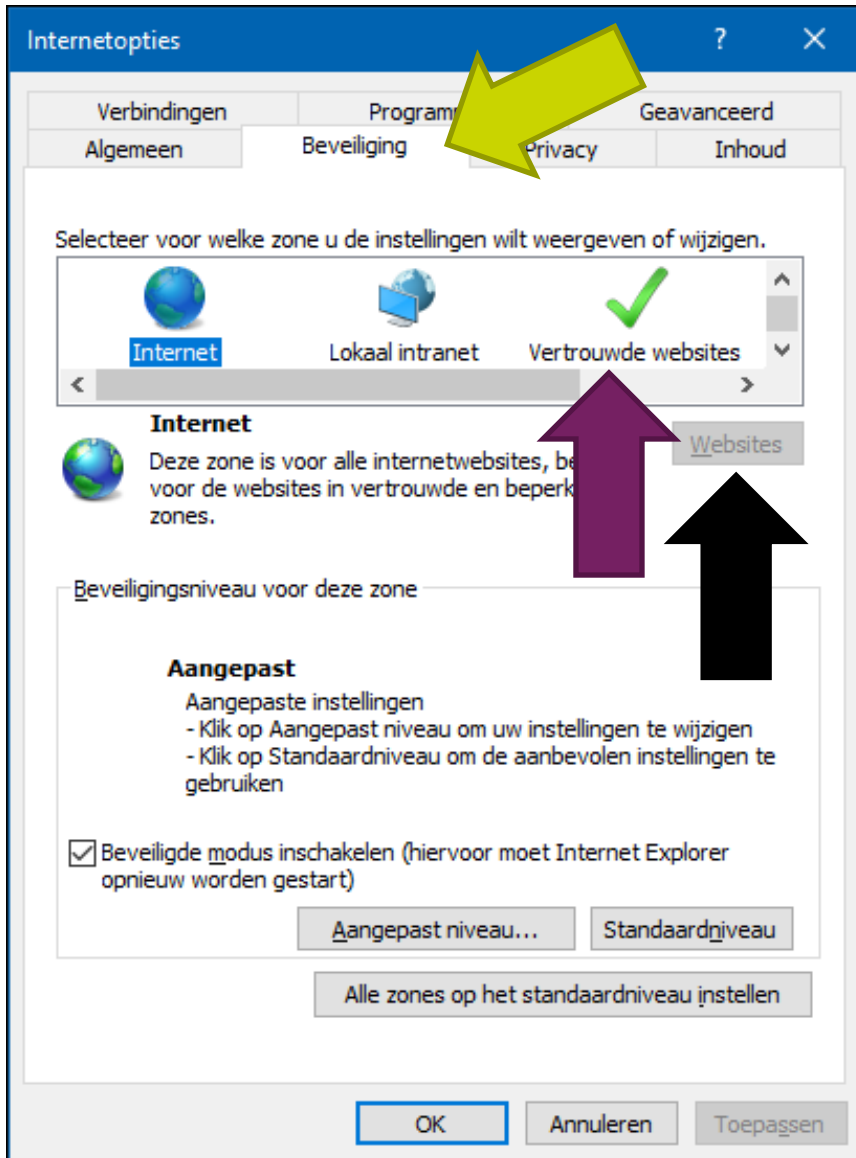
Internetopties ? ✕

Verbindingen Programm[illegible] Geavanceerd
Algemeen Beveiliging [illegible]Privacy Inhoud

Selecteer voor welke zone u de instellingen wilt weergeven of wijzigen.

Internet Lokaal intranet Vertrouwde websites

Internet
Deze zone is voor alle internetwebsites, be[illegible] voor de websites in vertrouwde en beperk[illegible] zones.

Websites

Beveiligingsniveau voor deze zone

Aangepast
Aangepaste instellingen
- Klik op Aangepast niveau om uw instellingen te wijzigen
- Klik op Standaardniveau om de aanbevolen instellingen te gebruiken

Beveiligde modus inschakelen (hiervoor moet Internet Explorer opnieuw worden gestart)

Aangepast niveau... Standaardniveau

Alle zones op het standaardniveau instellen

OK Annuleren Toepassen